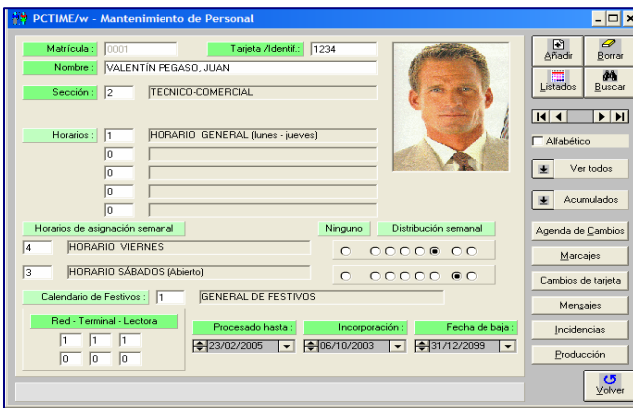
PCTIME/w - Mantenimiento de Personal

Matrícula : 0001
Tarjeta /Identif.: 1234
Nombre : VALENTÍN PEGASO, JUAN
Sección : 2 TECNICO-COMERCIAL

Horarios : 1 HORARIO GENERAL (lunes - jueves)
0
0
0
0

Horarios de asignación semanal
Ninguno
Distribución semanal
4 HORARIO VIERNES
3 HORARIO SÁBADOS (Abierto)

Calendario de Festivos : 1 GENERAL DE FESTIVOS

Red - Terminal - Lectora
1 1 1
0 0 0

Procesado hasta : 23/02/2005
Incorporación : 06/10/2003
Fecha de baja : 31/12/2099

Añadir
Borrar
Listados
Buscar
Alfabético
Ver todos
Acumulados
Agenda de Cambios
Marcajes
Cambios de tarjeta
Mensajes
Incidencias
Producción
Volver